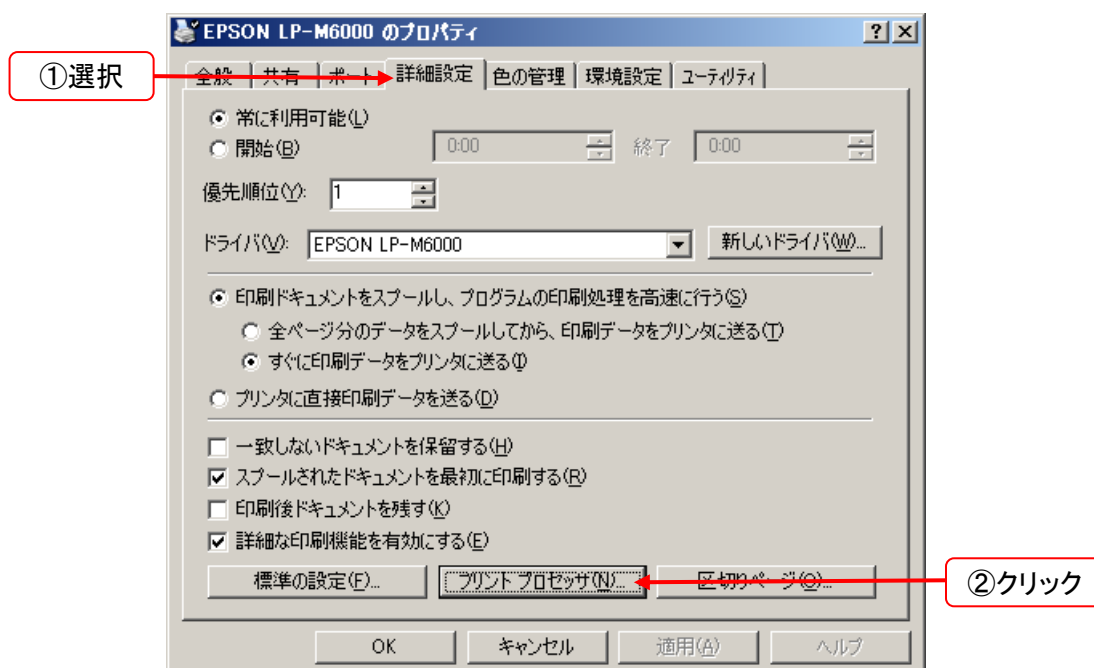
EPSON LP-M6000 のプロパティ

?
X

①選択

全般
共有
ポート
詳細設定
色の管理
環境設定
ユーティリティ

常に利用可能(L)
開始(B)
0:00
終了
0:00

優先順位(Y): 1

ドライバ(V): EPSON LP-M6000
新しいドライバ(W)...

印刷ドキュメントをスプールし、プログラムの印刷処理を高速に行う(S)
全ページ分のデータをスプールしてから、印刷データをプリンタに送る(T)
すぐに印刷データをプリンタに送る(I)
プリンタに直接印刷データを送る(D)

一致しないドキュメントを保留する(H)
スプールされたドキュメントを最初に印刷する(R)
印刷後ドキュメントを残す(K)
詳細な印刷機能を有効にする(E)

標準の設定(F)...
プリント プロセッサ(N)...
区切りページ(O)...

②クリック

OK
キャンセル
適用(A)
ヘルプ